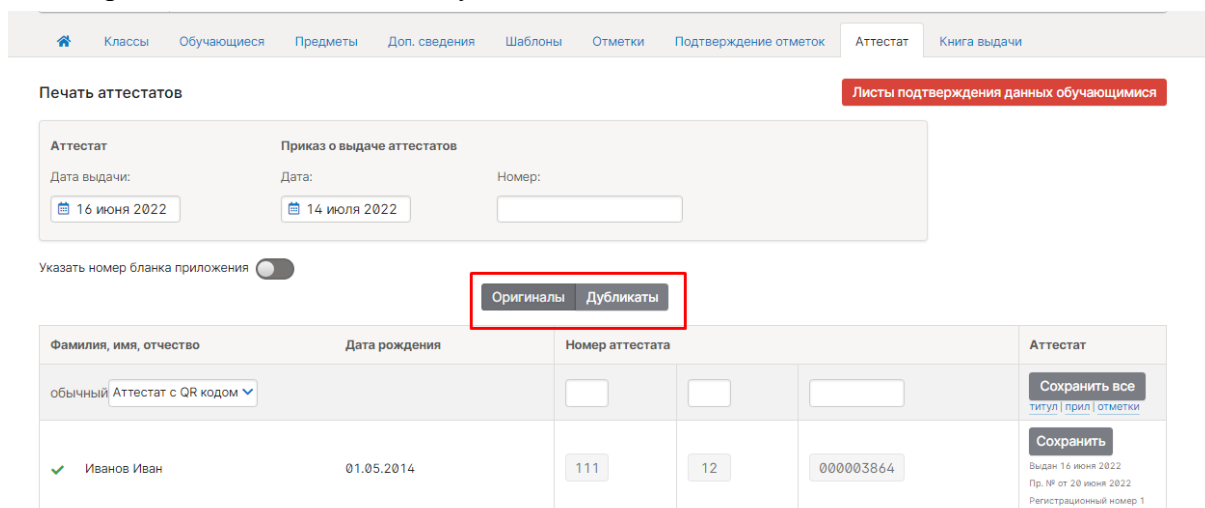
Классы Обучающиеся Предметы Доп. сведения Шаблоны Отметки Подтверждение отметок Аттестат Книга выдачи

Печать аттестатов

Листы подтверждения данных обучающимися

Аттестат

Дата выдачи:

16 июня 2022

Приказ о выдаче аттестатов

Дата:

14 июля 2022

Номер:

Указать номер бланка приложения

Оригиналы Дубликаты

| Фамилия, имя, отчество | Дата рождения | Номер аттестата | | | Аттестат |
|---|---|---|---|---|---|
| обычный Аттестат с QR кодом | | | | | Сохранить все титул \| прил \| отметки |
| Иванов Иван | 01.05.2014 | 111 | 12 | 000003864 | Сохранить Выдан 16 июня 2022 Пр. № от 20 июня 2022 Регистрационный номер 1 |